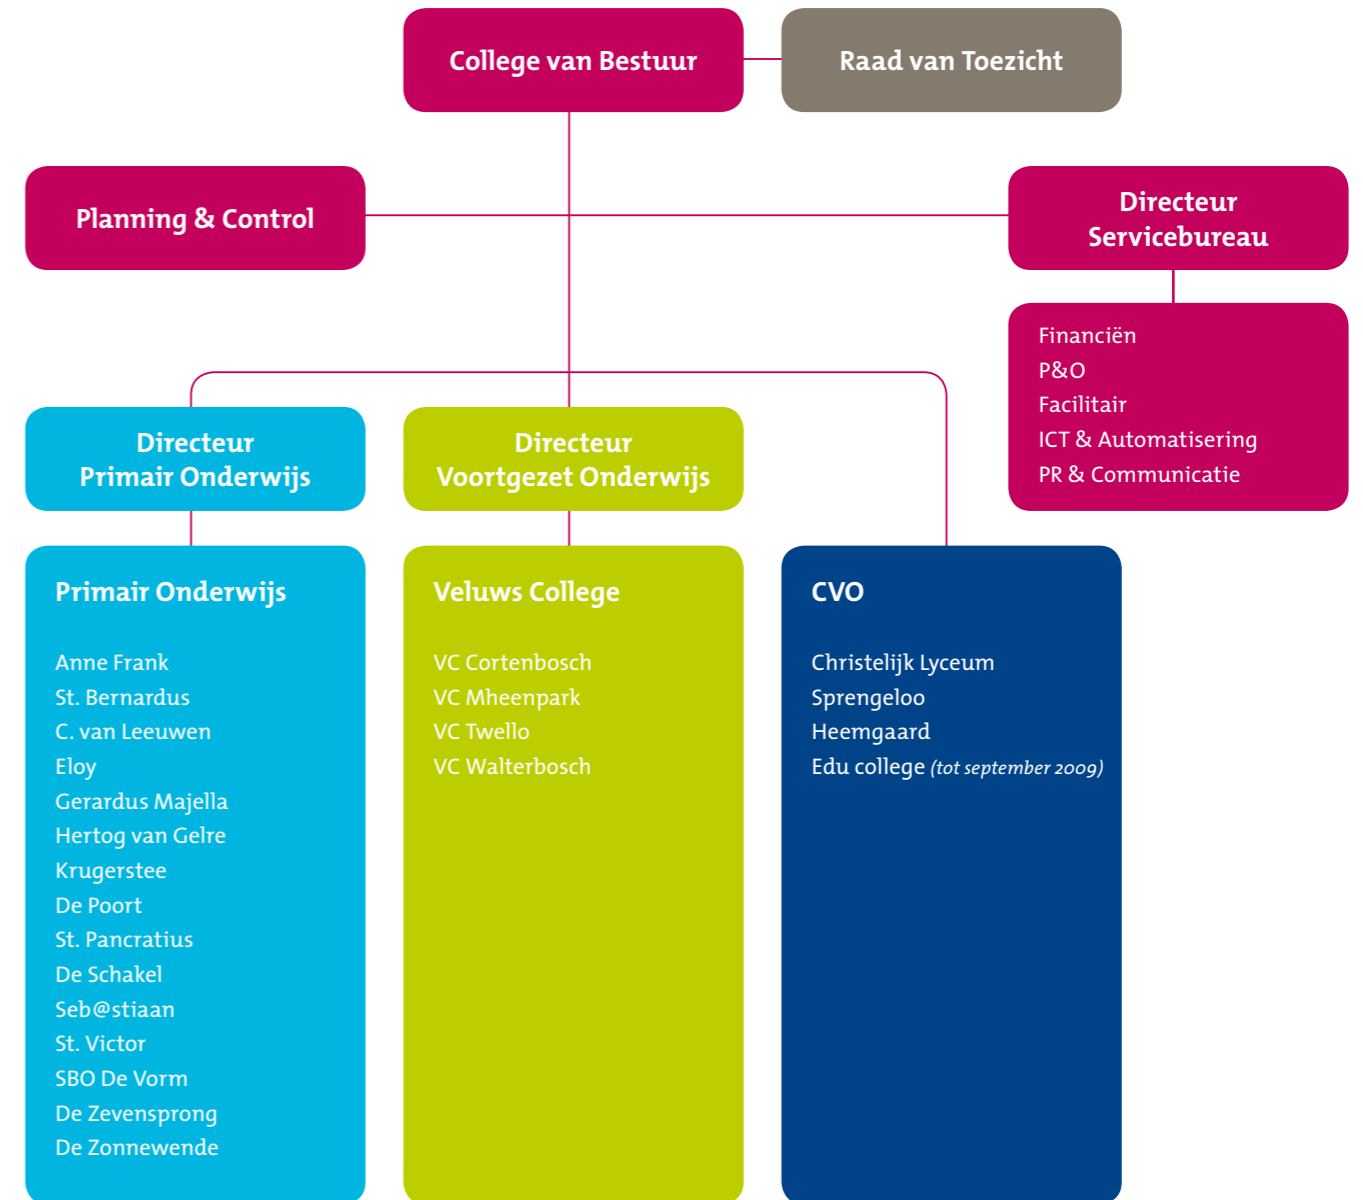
College van Bestuur

Raad van Toezicht

Planning & Control

Directeur Servicebureau

Financiën
P&O
Facilitair
ICT & Automatisering
PR & Communicatie

Directeur Primair Onderwijs

Directeur Voortgezet Onderwijs

Primair Onderwijs

Anne Frank
St. Bernardus
C. van Leeuwen
Eloy
Gerardus Majella
Hertog van Gelre
Krugerstee
De Poort
St. Pancratius
De Schakel
Seb@stiaan
St. Victor
SBO De Vorm
De Zevensprong
De Zonnewende

Veluws College

VC Cortenbosch
VC Mheenpark
VC Twello
VC Walterbosch

CVO

Christelijk Lyceum
Sprengeloo
Heemgaard
Edu college (tot september 2009)